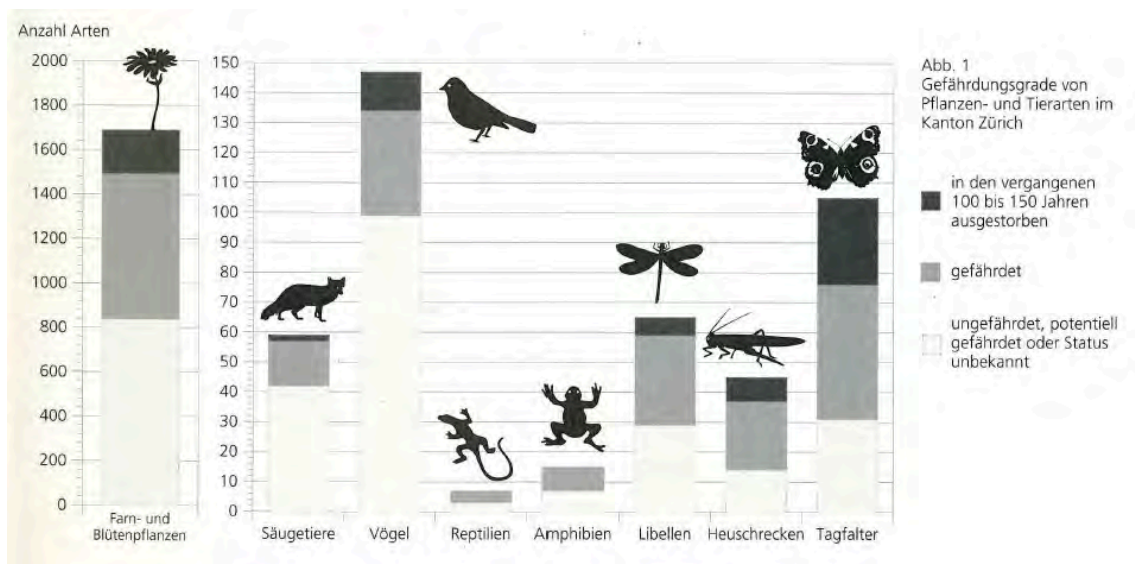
Anzahl Arten

2000
1800
1600
1400
1200
1000
800
600
400
200
0

Farn- und Blütenpflanzen

150
140
130
120
110
100
90
80
70
60
50
40
30
20
10
0

Säugetiere
Vögel
Reptilien
Amphibien
Libellen
Heuschrecken
Tagfalter

Abb. 1
Gefährdungsgrade von Pflanzen- und Tierarten im Kanton Zürich

in den vergangenen 100 bis 150 Jahren ausgestorben

gefährdet

ungefährdet, potentiell gefährdet oder Status unbekannt